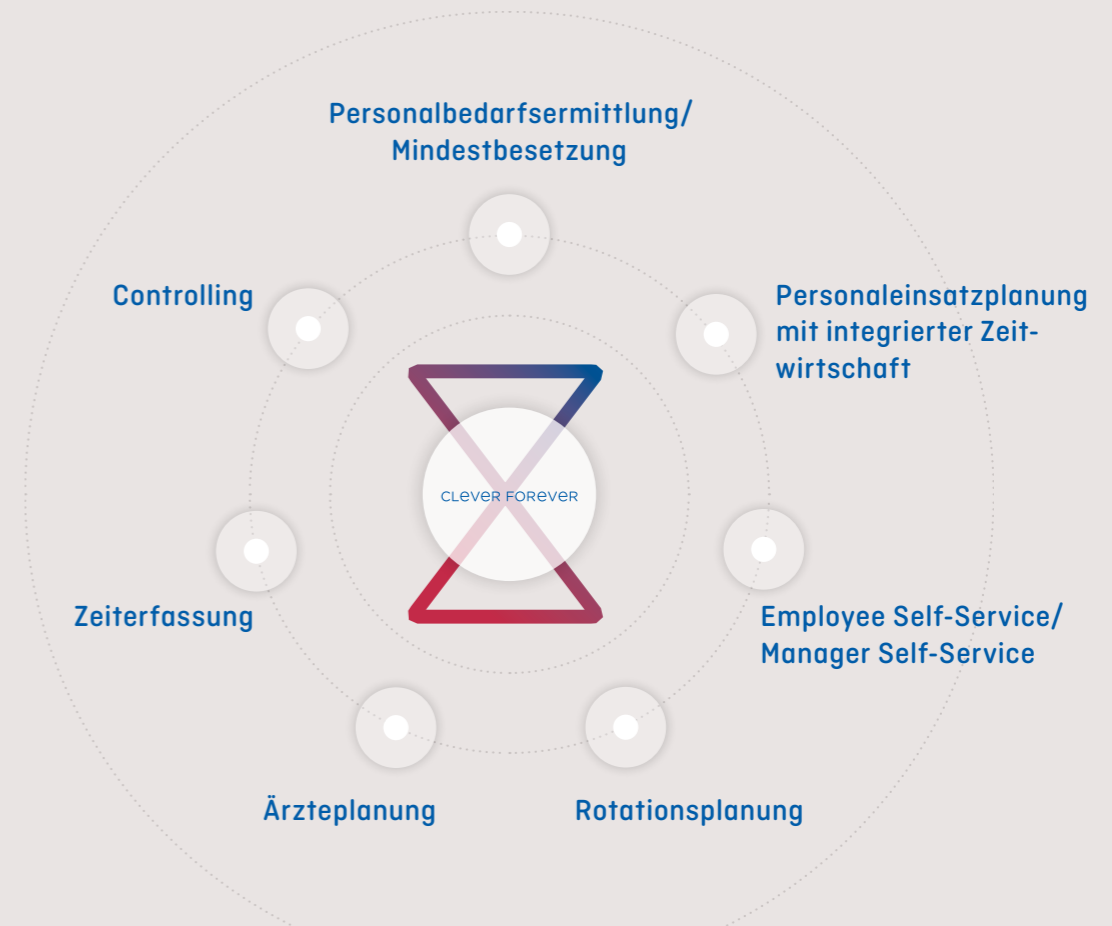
Personalbedarfsermittlung/ Mindestbesetzung

Controlling

Personaleinsatzplanung mit integrierter Zeitwirtschaft

CLEVER FOREVER

Zeiterfassung

Employee Self-Service/ Manager Self-Service

Ärzteplanung

Rotationsplanung